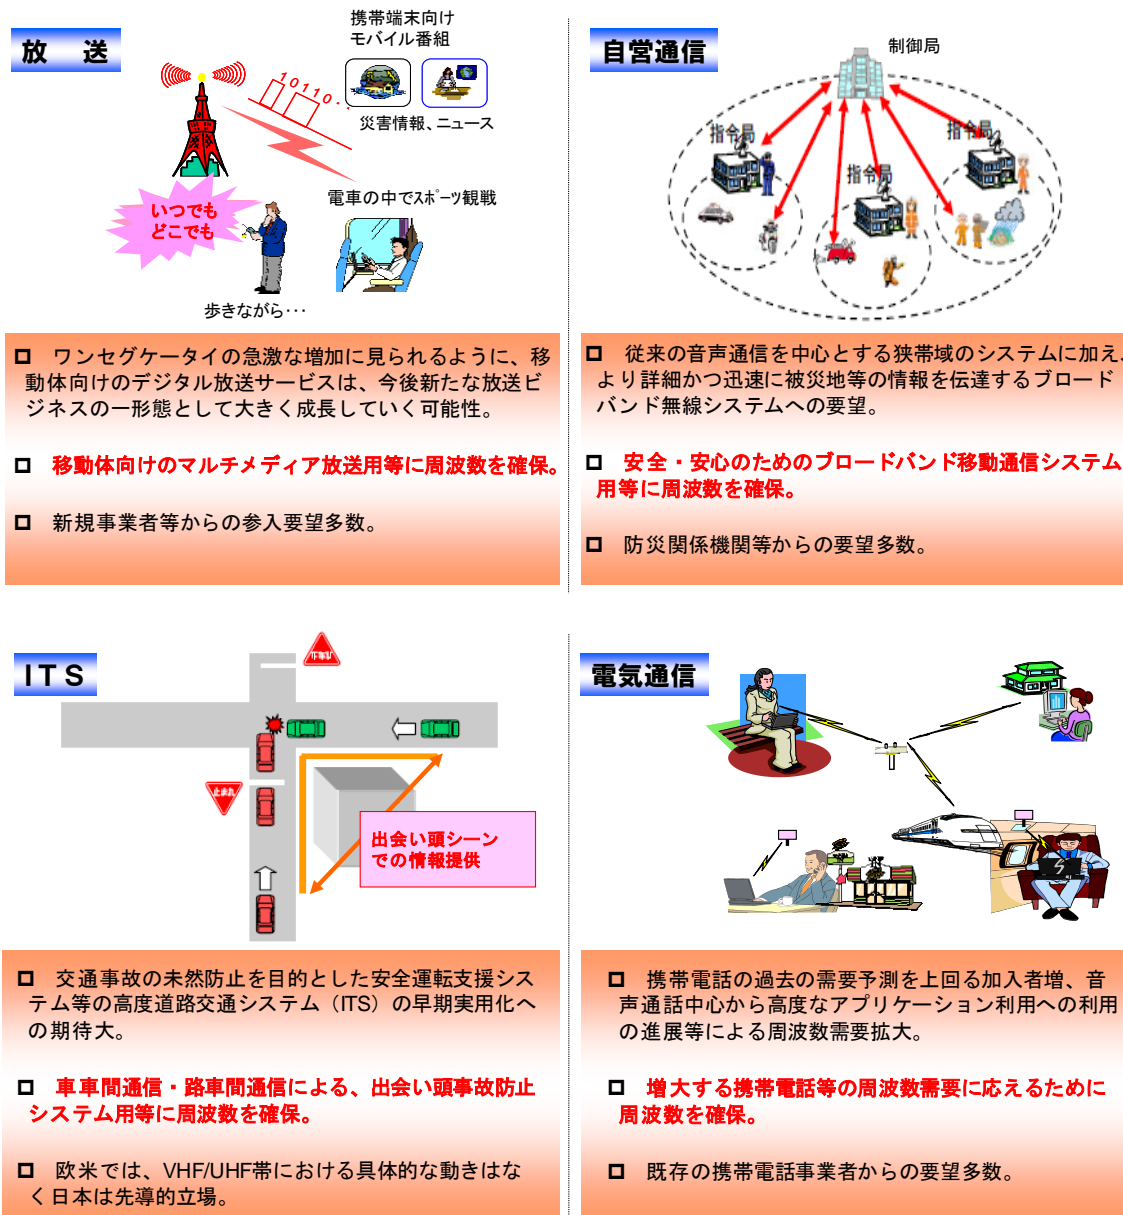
放　送

携帯端末向け
モバイル番組

10110

災害情報、ニュース

電車の中でｽﾎﾟｰﾂ観戦

いつでも
どこでも

歩きながら･･･

□　ワンセグケータイの急激な増加に見られるように、移動体向けのデジタル放送サービスは、今後新たな放送ビジネスの一形態として大きく成長していく可能性。

□　移動体向けのマルチメディア放送用等に周波数を確保。

□　新規事業者等からの参入要望多数。

自営通信

制御局

指令局

指令局

指令局

□　従来の音声通信を中心とする狭帯域のシステムに加え、より詳細かつ迅速に被災地等の情報を伝達するブロードバンド無線システムへの要望。

□　安全・安心のためのブロードバンド移動通信システム用等に周波数を確保。

□　防災関係機関等からの要望多数。

ＩＴＳ

止まれ

止まれ

出会い頭シーン
での情報提供

□　交通事故の未然防止を目的とした安全運転支援システム等の高度道路交通システム（ITS）の早期実用化への期待大。

□　車車間通信・路車間通信による、出会い頭事故防止システム用等に周波数を確保。

□　欧米では、VHF/UHF帯における具体的な動きはなく日本は先導的立場。

電気通信

□　携帯電話の過去の需要予測を上回る加入者増、音声通話中心から高度なアプリケーション利用への利用の進展等による周波数需要拡大。

□　増大する携帯電話等の周波数需要に応えるために周波数を確保。

□　既存の携帯電話事業者からの要望多数。